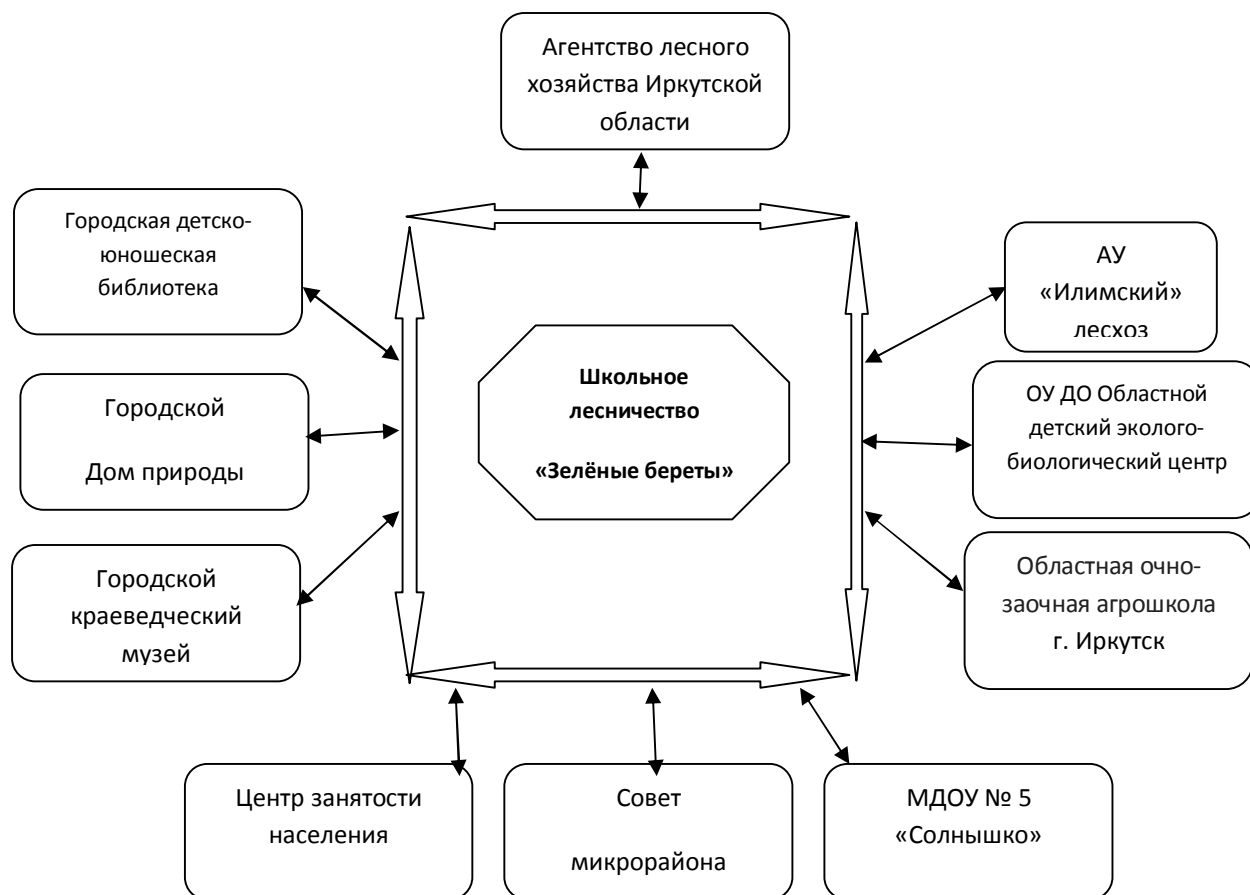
Агентство лесного хозяйства Иркутской области

Городская детско-юношеская библиотека

АУ «Илимский» лесхоз

Школьное лесничество «Зелёные береты»

Городской Дом природы

ОУ ДО Областной детский эколого-биологический центр

Городской краеведческий музей

Областная очно-заочная агрошкола г. Иркутск

Центр занятости населения

Совет микрорайона

МДОУ № 5 «Солнышко»